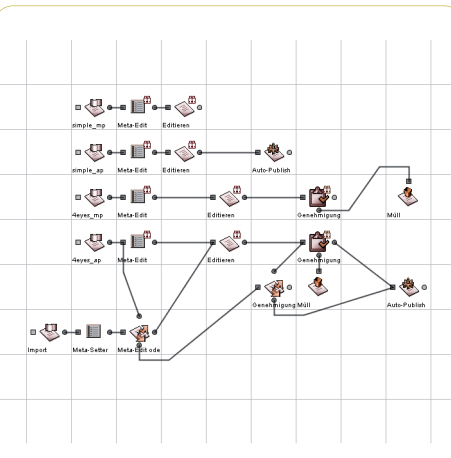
simple_mp
Meta-Edit
Editieren

simple_ap
Meta-Edit
Editieren
Auto-Publish

4eyes_mp
Meta-Edit
Editieren
Genehmigung
Müll

4eyes_ap
Meta-Edit
Editieren
Genehmigung

Genehmigung Müll
Auto-Publish

Import
Meta-Setter
Meta-Edit ode